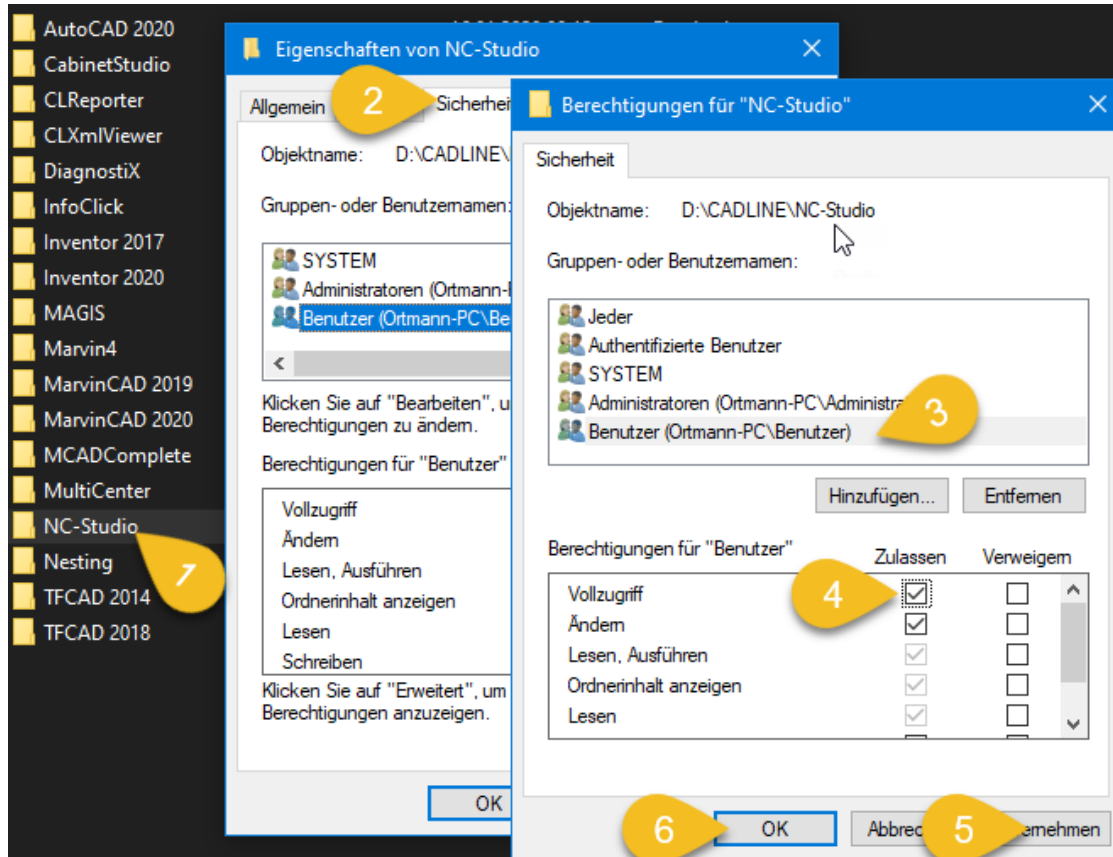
AutoCAD 2020
CabinetStudio
CLReporter
CLXmlViewer
DiagnostiX
InfoClick
Inventor 2017
Inventor 2020
MAGIS
Marvin4
MarvinCAD 2019
MarvinCAD 2020
MCADComplete
MultiCenter
NC-Studio
Nesting
TFCAD 2014
TFCAD 2018

7

Eigenschaften von NC-Studio

Allgemein
2
Sicherhei

Objektname: D:\CADLINE\

Gruppen- oder Benutzernamen:

SYSTEM
Administratoren (Ortmann-
Benutzer (Ortmann-PC\Be

Klicken Sie auf "Bearbeiten", u
Berechtigungen zu ändern.

Berechtigungen für "Benutzer"

Vollzugriff
Ändern
Lesen, Ausführen
Ordnerinhalt anzeigen
Lesen
Schreiben

Klicken Sie auf "Erweitert", um
Berechtigungen anzuzeigen.

OK

Berechtigungen für "NC-Studio"

Sicherheit

Objektname: D:\CADLINE\NC-Studio

Gruppen- oder Benutzernamen:

Jeder
Authentifizierte Benutzer
SYSTEM
Administratoren (Ortmann-PC\Administra
Benutzer (Ortmann-PC\Benutzer)

3

Hinzufügen...
Entfernen

Berechtigungen für "Benutzer"
Zulassen
Verweigern

4

Vollzugriff
Ändern
Lesen, Ausführen
Ordnerinhalt anzeigen
Lesen

6
OK
Abbrec
5
ernehmen